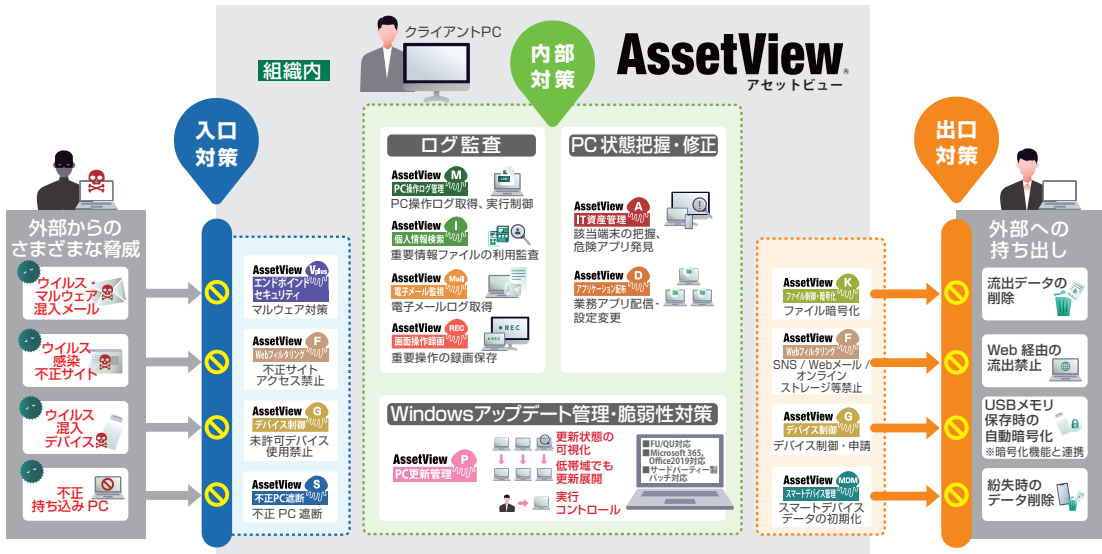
クライアントPC

組織内

内部対策

AssetView
アセットビュー

入口対策

出口対策

外部からのさまざまな脅威

ウイルス・マルウェア混入メール

ウイルス感染不正サイト

ウイルス混入デバイス

不正持ち込み PC

AssetView V plus
エンドポイントセキュリティ
マルウェア対策

AssetView F
Webフィルタリング
不正サイトアクセス禁止

AssetView G
デバイス制御
未許可デバイス使用禁止

AssetView S
不正PC遮断
不正 PC 遮断

ログ監査

AssetView M
PC操作ログ管理
PC操作ログ取得、実行制御

AssetView I
個人情報検索
重要情報ファイルの利用監査

AssetView Mail
電子メール監視
電子メールログ取得

AssetView REC
画面操作録画
重要操作の録画保存

PC 状態把握・修正

AssetView A
IT資産管理
該当端末の把握、危険アプリ発見

AssetView D
アプリケーション配布
業務アプリ配信・設定変更

Windowsアップデート管理・脆弱性対策

AssetView P
PC更新管理

更新状態の可視化
低帯域でも更新展開
実行コントロール

■FU/QU対応
■Microsoft 365、Office2019対応
■サードパーティー製パッチ対応

AssetView K
ファイル暗号化
ファイル暗号化

AssetView F
Webフィルタリング
SNS / Webメール / オンラインストレージ等禁止

AssetView G
デバイス制御
デバイス制御・申請

AssetView MDM
スマートデバイス管理
スマートデバイスデータの初期化

外部への持ち出し

流出データの削除

Web 経由の流出禁止

USBメモリ保存時の自動暗号化
※暗号化機能と連携

紛失時のデータ削除